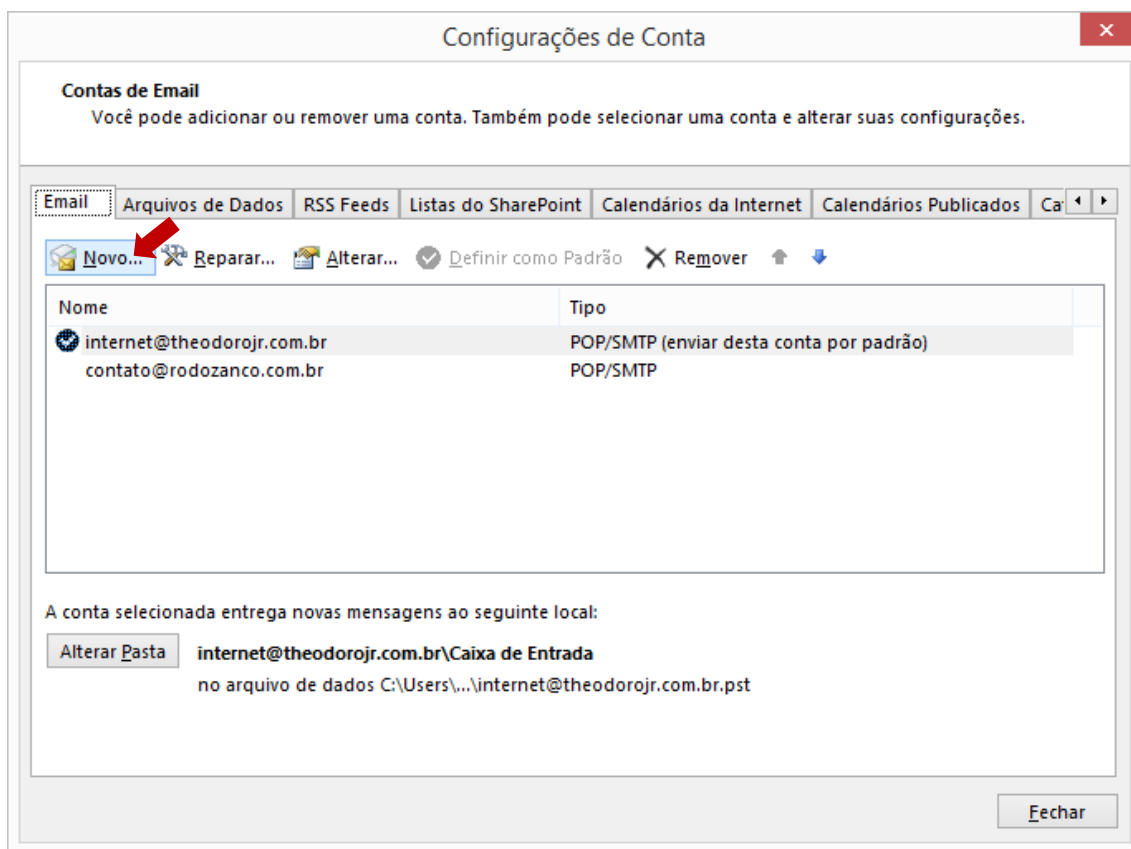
Configurações de Conta

×

Contas de Email
Você pode adicionar ou remover uma conta. Também pode selecionar uma conta e alterar suas configurações.

Email | Arquivos de Dados | RSS Feeds | Listas do SharePoint | Calendários da Internet | Calendários Publicados | Ca

Novo... Reparar... Alterar... Definir como Padrão Remover

| Nome | Tipo |
|---|---|
| internet@theodorojr.com.br | POP/SMTP (enviar desta conta por padrão) |
| contato@rodozanco.com.br | POP/SMTP |

A conta selecionada entrega novas mensagens ao seguinte local:

Alterar Pasta

internet@theodorojr.com.br\Caixa de Entrada
no arquivo de dados C:\Users\...\internet@theodorojr.com.br.pst

Fechar